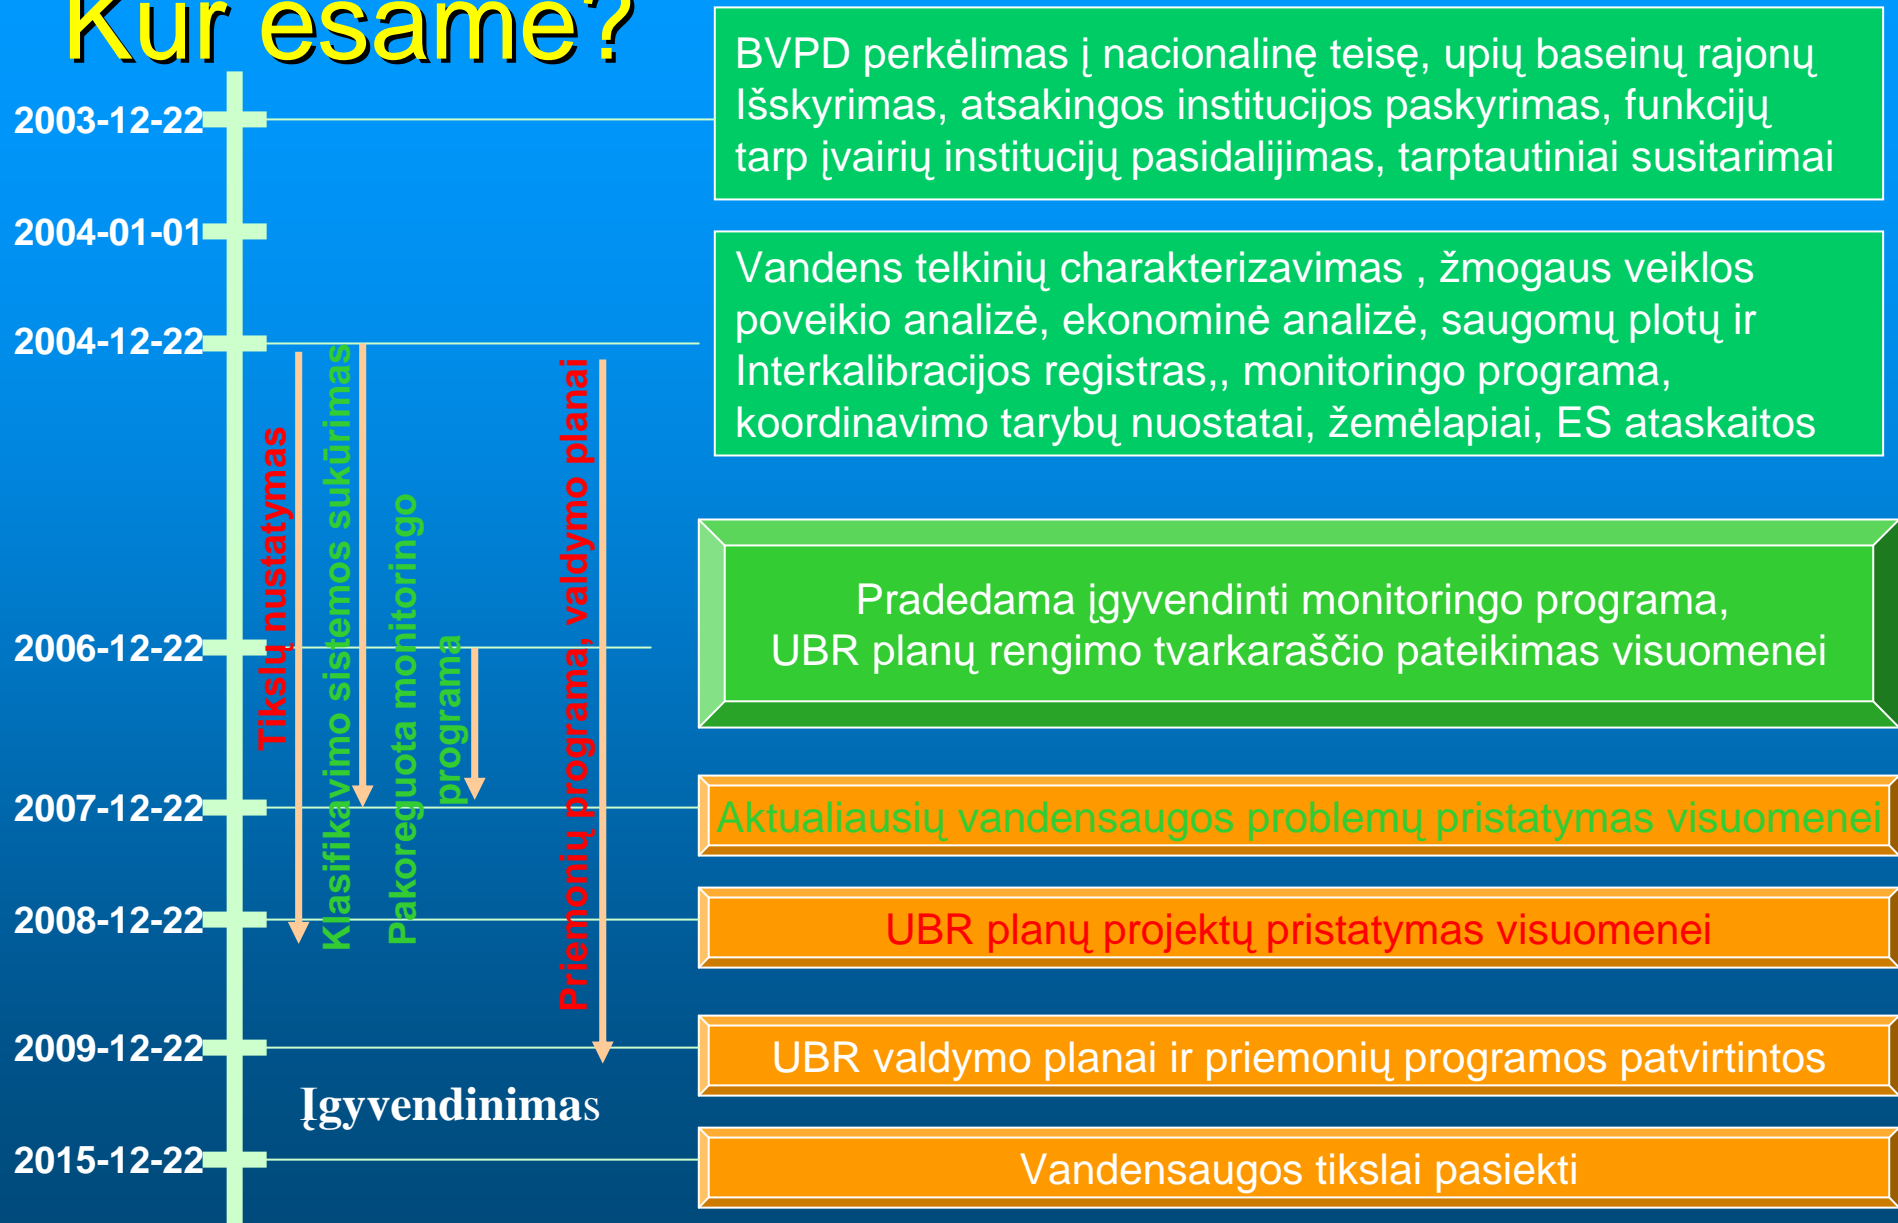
Kur esame?

2003-12-22

BVPD perkėlimas į nacionalinę teisę, upių baseinų rajonų Išskyrimas, atsakingos institucijos paskyrimas, funkcijų tarp įvairių institucijų pasidalijimas, tarptautiniai susitarimai

2004-01-01

2004-12-22

Vandens telkinių charakterizavimas , žmogaus veiklos poveikio analizė, ekonominė analizė, saugomų plotų ir Interkalibracijos registras,, monitoringo programa, koordinavimo tarybų nuostatai, žemėlapiai, ES ataskaitos

Tikslų nustatymas

Klasifikavimo sistemos sukūrimas

Pakoreguota monitoringo programa

Priemonių programa, valdymo planai

2006-12-22

Pradedama įgyvendinti monitoringo programa, UBR planų rengimo tvarkaraščio pateikimas visuomenei

2007-12-22

Aktualiausių vandensaugos problemų pristatymas visuomenei

2008-12-22

UBR planų projektų pristatymas visuomenei

2009-12-22

UBR valdymo planai ir priemonių programos patvirtintos

Įgyvendinimas

2015-12-22

Vandensaugos tikslai pasiekti